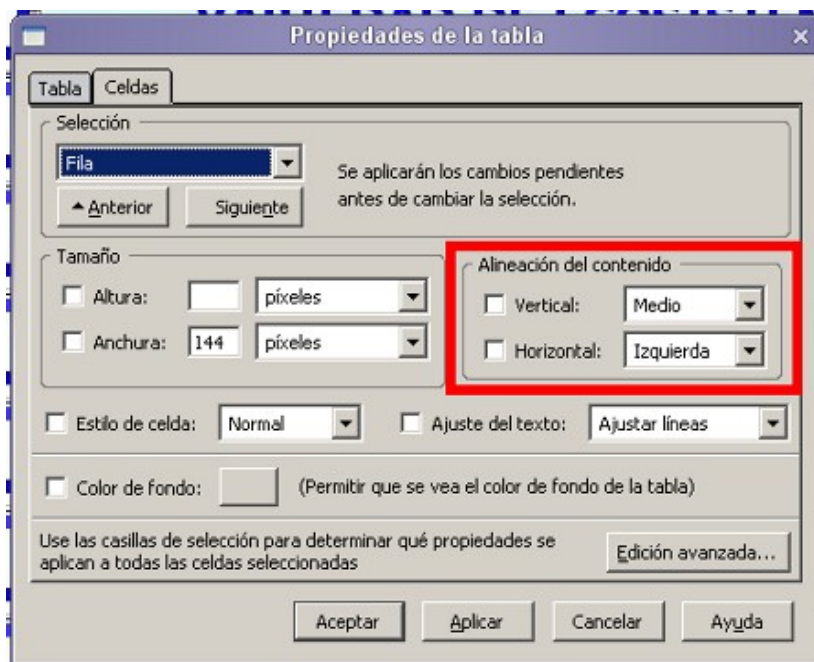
Propiedades de la tabla

Tabla
Celdas

Selección
Fila
Se aplicarán los cambios pendientes antes de cambiar la selección.
Anterior
Siguiente

Tamaño
Altura:
píxeles
Anchura:
144
píxeles

Alineación del contenido
Vertical:
Medio
Horizontal:
Izquierda

Estilo de celda:
Normal
Ajuste del texto:
Ajustar líneas

Color de fondo:
(Permitir que se vea el color de fondo de la tabla)

Use las casillas de selección para determinar qué propiedades se aplican a todas las celdas seleccionadas
Edición avanzada...

Aceptar
Aplicar
Cancelar
Ayuda